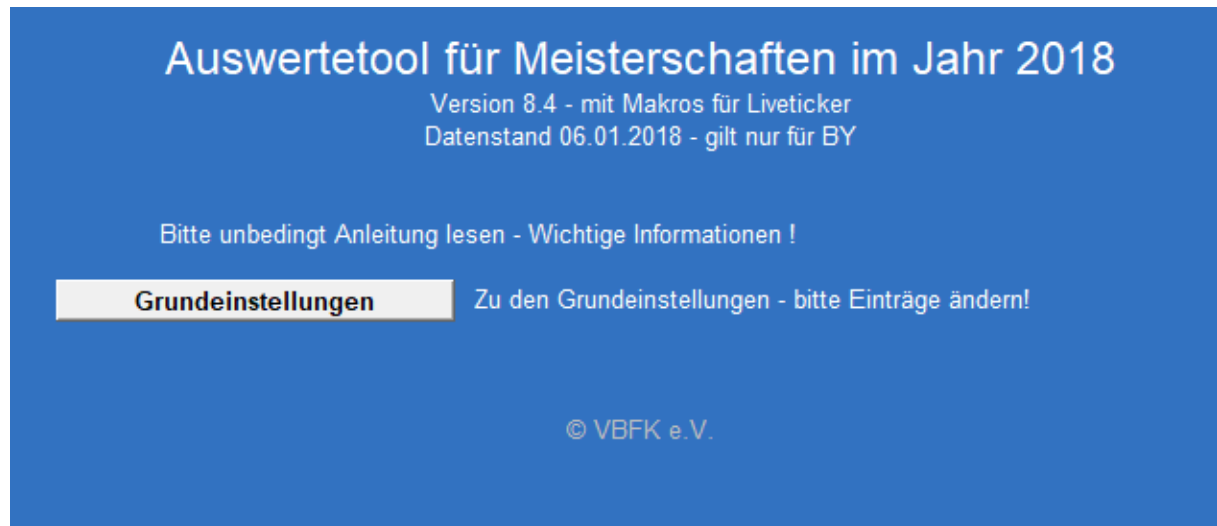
Auswertetool für Meisterschaften im Jahr 2018
Version 8.4 - mit Makros für Liveticker
Datenstand 06.01.2018 - gilt nur für BY

Bitte unbedingt Anleitung lesen - Wichtige Informationen !

Grundeinstellungen

Zu den Grundeinstellungen - bitte Einträge ändern!

© VBFK e.V.